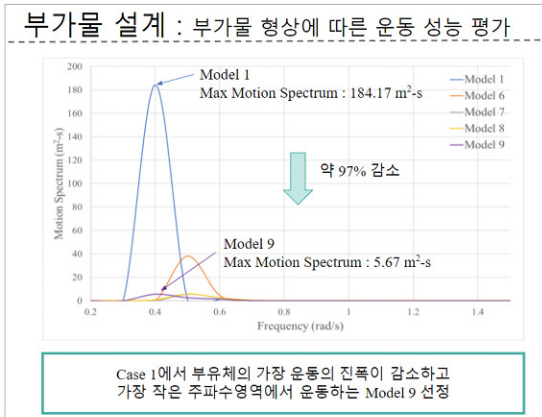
부가물 설계 : 부가물 형상에 따른 운동 성능 평가

Model 1
Max Motion Spectrum : 184.17 m$^2$-s

약 97% 감소

Model 9
Max Motion Spectrum : 5.67 m$^2$-s

Motion Spectrum (m$^2$-s)

200
180
160
140
120
100
80
60
40
20
0

0.2 0.4 0.6 0.8 1 1.2 1.4

Frequency (rad/s)

Model 1
Model 6
Model 7
Model 8
Model 9

Case 1에서 부유체의 가장 운동의 진폭이 감소하고 가장 작은 주파수영역에서 운동하는 Model 9 선정